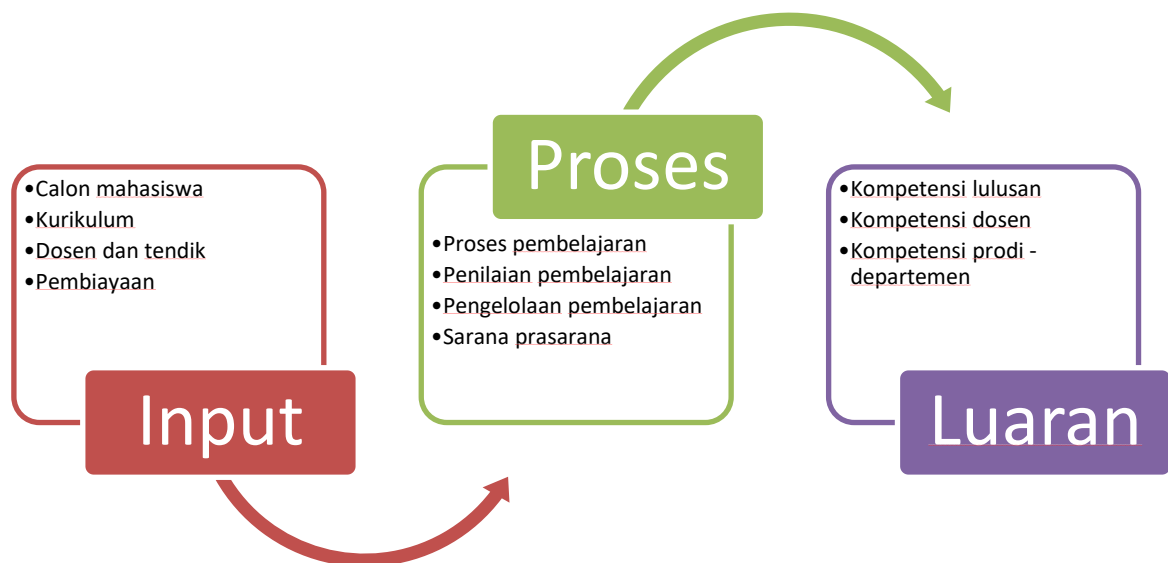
•Calon mahasiswa
•Kurikulum
•Dosen dan tendik
•Pembiayaan

Input

Proses

•Proses pembelajaran
•Penilaian pembelajaran
•Pengelolaan pembelajaran
•Sarana prasarana

•Kompetensi lulusan
•Kompetensi dosen
•Kompetensi prodi - departemen

Luaran